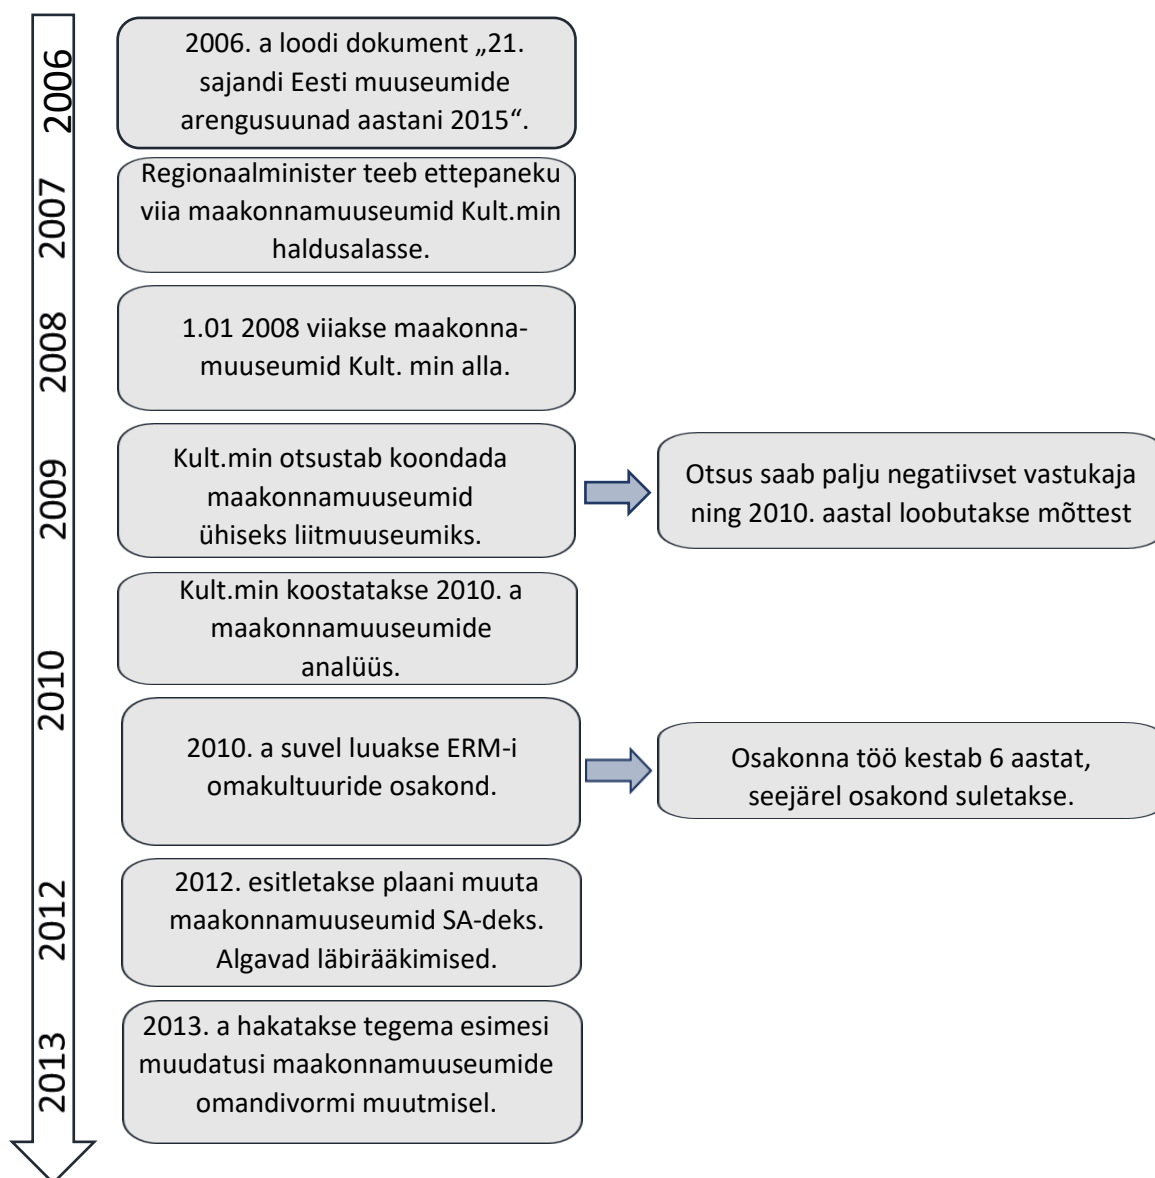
2006

2006. a loodi dokument „21. sajandi Eesti muuseumide arengusuunad aastani 2015“.

2007

Regionaalminister teeb ettepaneku viia maakonnamuuseumid Kult.min haldusalasse.

2008

1.01 2008 viiakse maakonnamuuseumid Kult. min alla.

2009

Kult.min otsustab koondada maakonnamuuseumid ühiseks liitmuuseumiks.

Otsus saab palju negatiivset vastukaja ning 2010. aastal loobutakse mõttest

2010

Kult.min koostatakse 2010. a maakonnamuuseumide analüüs.

2010. a suvel luuakse ERM-i omakultuuride osakond.

Osakonna töö kestab 6 aastat, seejärel osakond suletakse.

2012

2012. esitletakse plaani muuta maakonnamuuseumid SA-deks. Algavad läbirääkimised.

2013

2013. a hakatakse tegema esimesi muudatusi maakonnamuuseumide omandivormi muutmisel.